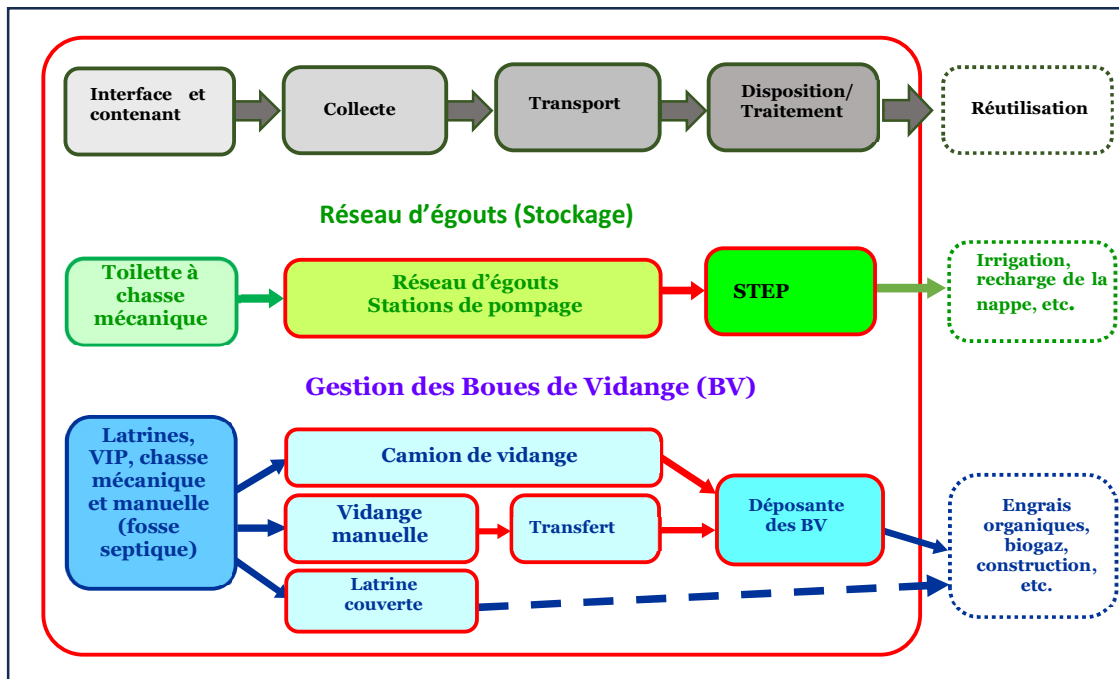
Interface et contenant

Collecte

Transport

Disposition/ Traitement

Réutilisation

Réseau d'égouts (Stockage)

Toilette à chasse mécanique

Réseau d'égouts Stations de pompage

STEP

Irrigation, recharge de la nappe, etc.

Gestion des Boues de Vidange (BV)

Latrines, VIP, chasse mécanique et manuelle (fosse septique)

Camion de vidange

Vidange manuelle

Transfert

Déposante des BV

Latrine couverte

Engrais organiques, biogaz, construction, etc.